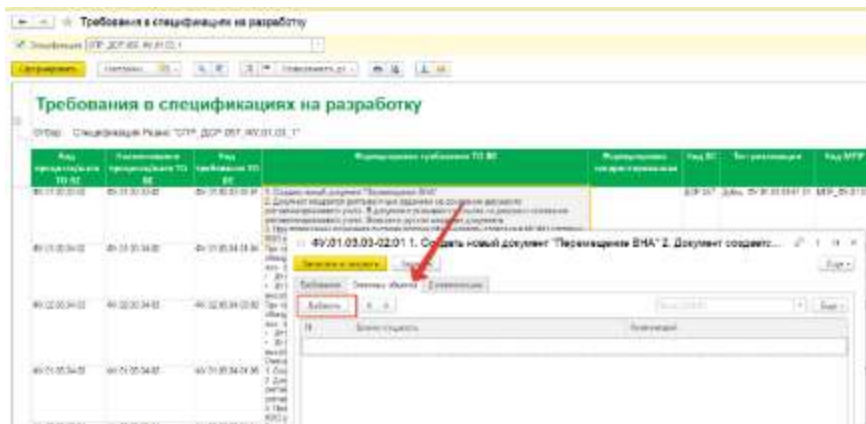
← → ☆ Требования в спецификациях на разработку

Спецификация: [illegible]

Сформировать | Настройки... | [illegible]

Требования в спецификациях на разработку

Отбор: Спецификация Равно "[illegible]"

| Код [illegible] | Наименование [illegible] | Код требования ТО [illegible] | Формулировка требования ТО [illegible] | Формулировка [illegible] | Код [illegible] | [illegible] | Код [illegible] |
|---|---|---|---|---|---|---|---|
| 4V.01.03.03 | 4V.01.03.03.02 | 4V.01.03.03.02.01 | 1. Создать новый документ "Перемещение ВНА" 2. Документ создается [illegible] | | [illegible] | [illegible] | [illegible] |
| 4V.01.05.04.02 | 4V.01.05.04.02 | 4V.01.05.04.02.01 | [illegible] | | | | |
| 4V.02.05.04.02 | 4V.02.05.04.02 | 4V.02.05.04.02.01 | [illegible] | | | | |
| 4V.01.05.04.02 | 4V.01.05.04.02 | 4V.01.05.04.02.01 | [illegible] | | | | |

4V.01.03.03-02.01 1. Создать новый документ "Перемещение ВНА" 2. Документ создаетс...

Записать и закрыть | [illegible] | Еще

Требование | Элементы объекта | Комментарии

Добавить | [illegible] | Еще

| N | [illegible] | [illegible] |
|---|---|---|